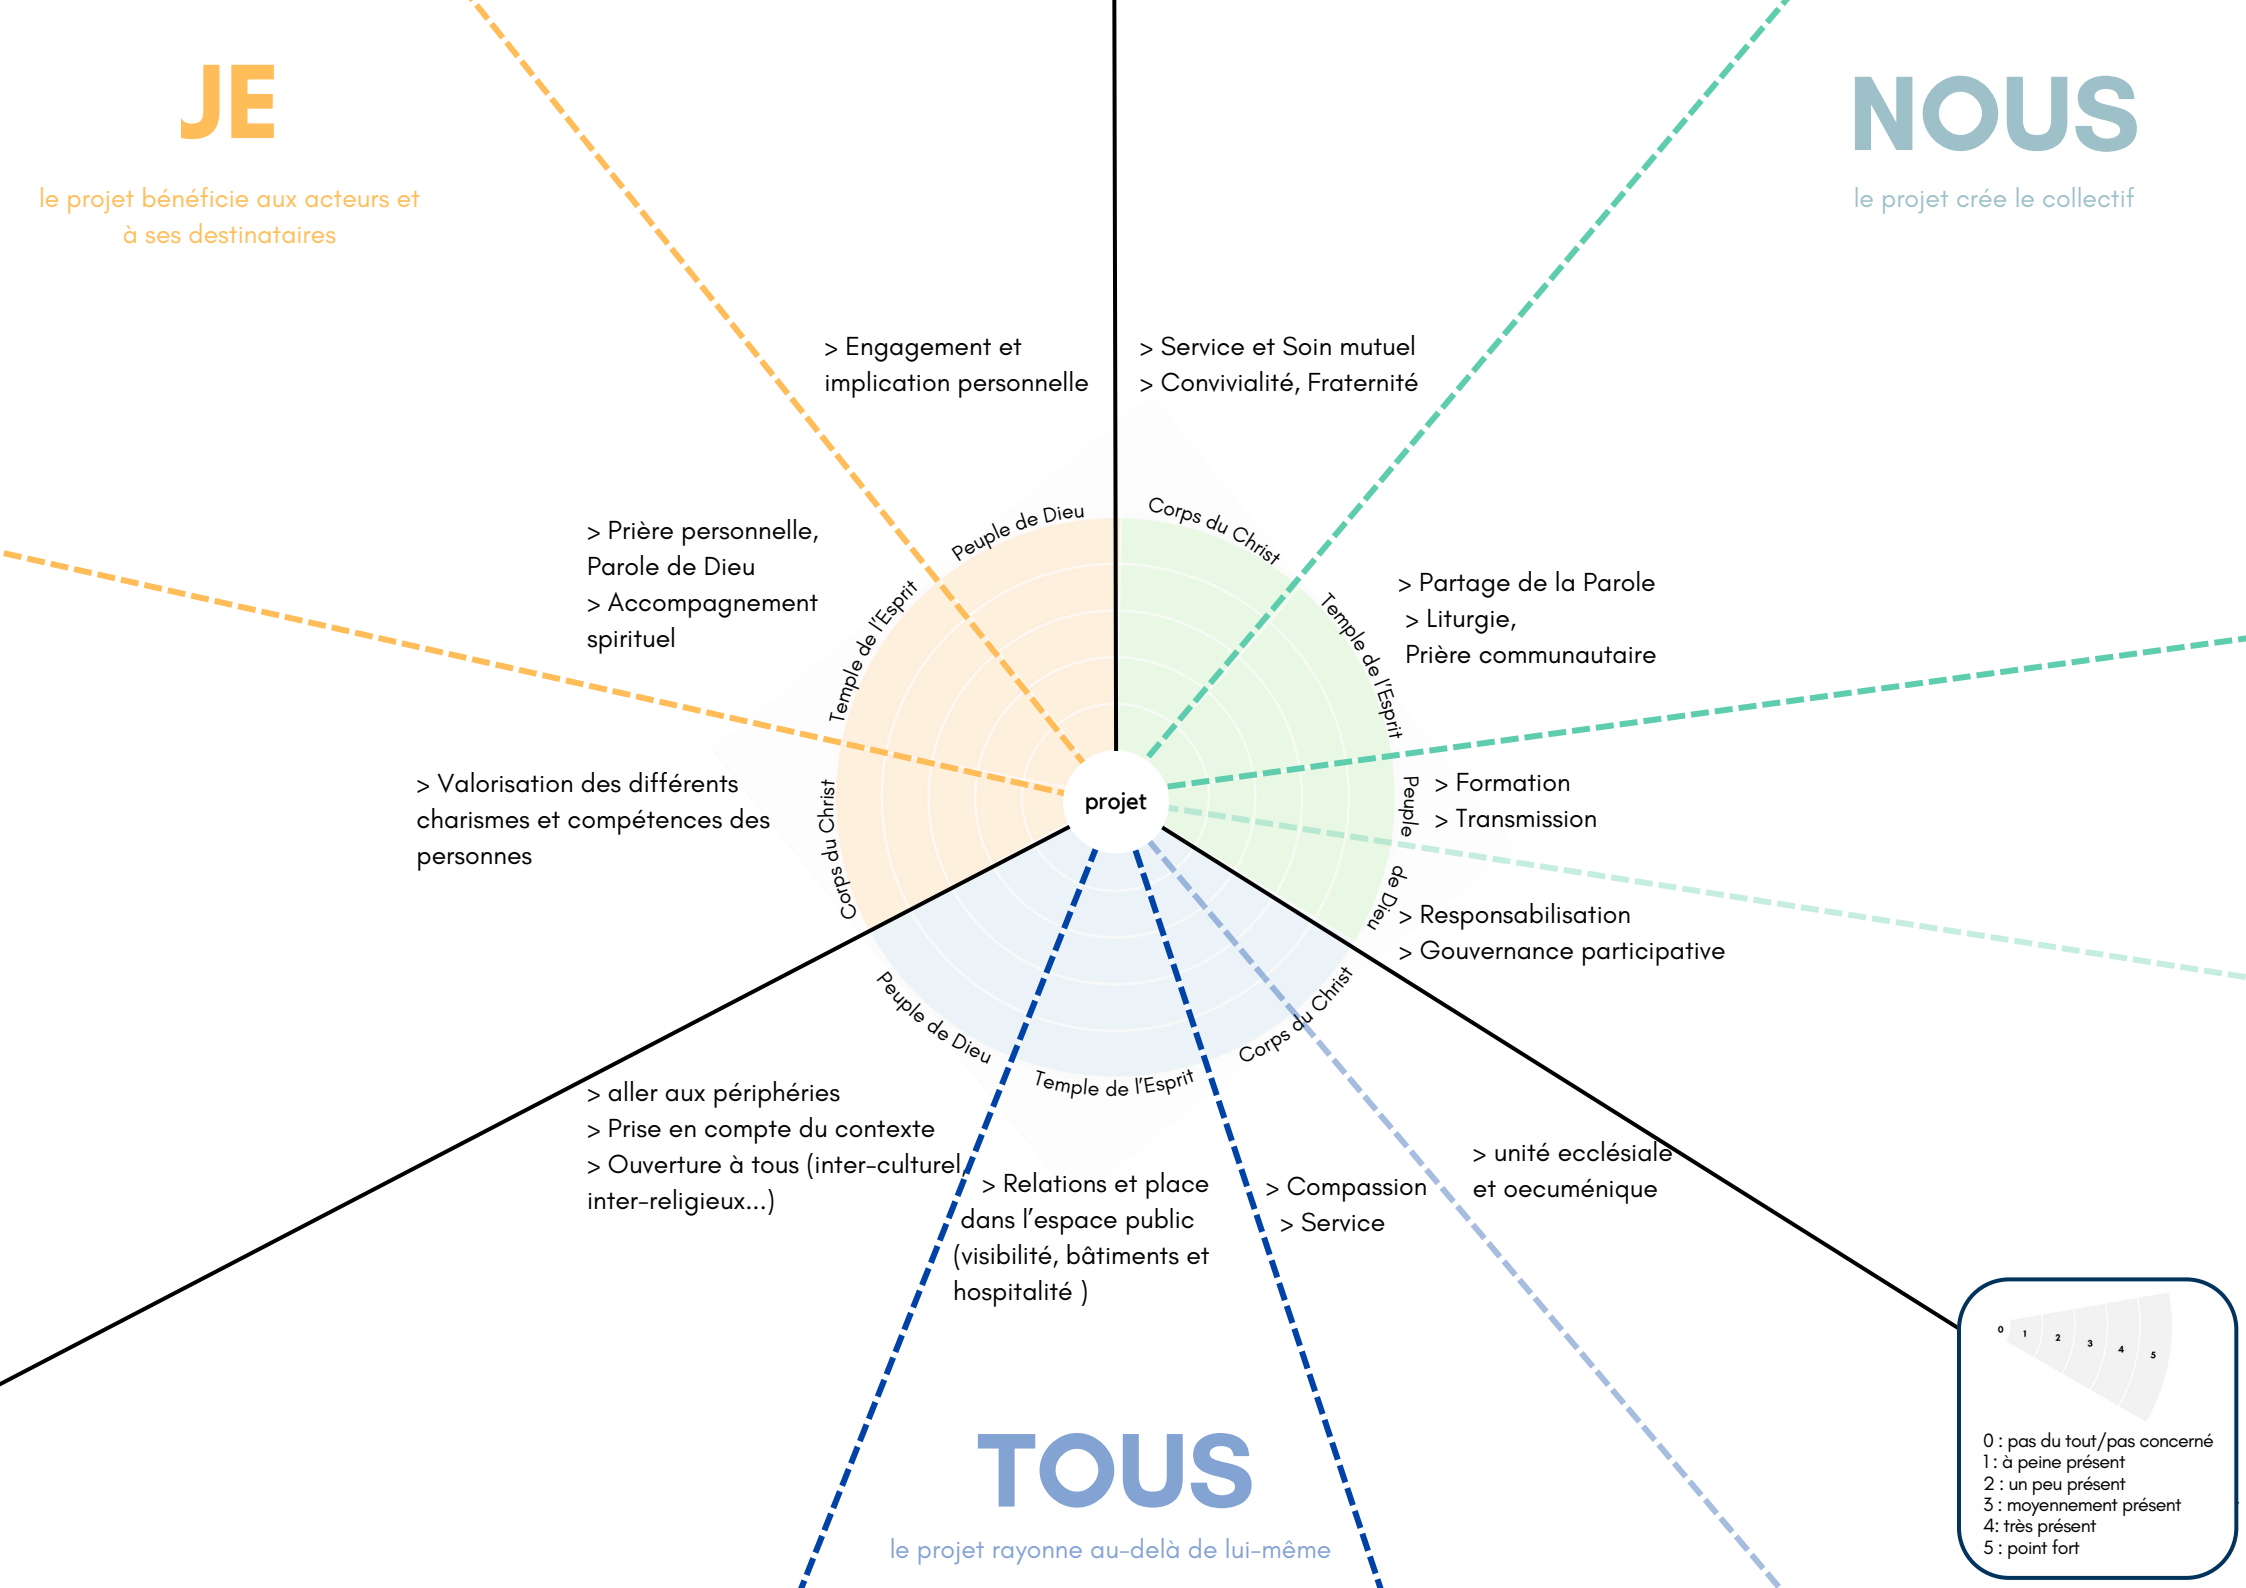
JE

le projet bénéficie aux acteurs et à ses destinataires

NOUS

le projet crée le collectif

> Engagement et implication personnelle

> Service et Soin mutuel
> Convivialité, Fraternité

> Prière personnelle, Parole de Dieu
> Accompagnement spirituel

Peuple de Dieu

Corps du Christ

Temple de l'Esprit

> Partage de la Parole
> Liturgie, Prière communautaire

Temple de l'Esprit

> Valorisation des différents charismes et compétences des personnes

Corps du Christ

projet

Peuple de Dieu

> Formation
> Transmission

> Responsabilisation
> Gouvernance participative

Peuple de Dieu

Temple de l'Esprit

Corps du Christ

> aller aux périphéries
> Prise en compte du contexte
> Ouverture à tous (inter-culturel, inter-religieux...)

> Relations et place dans l'espace public (visibilité, bâtiments et hospitalité )

> Compassion
> Service

> unité ecclésiale et oecuménique

TOUS

le projet rayonne au-delà de lui-même

0 1 2 3 4 5

0 : pas du tout/pas concerné
1 : à peine présent
2 : un peu présent
3 : moyennement présent
4: très présent
5 : point fort